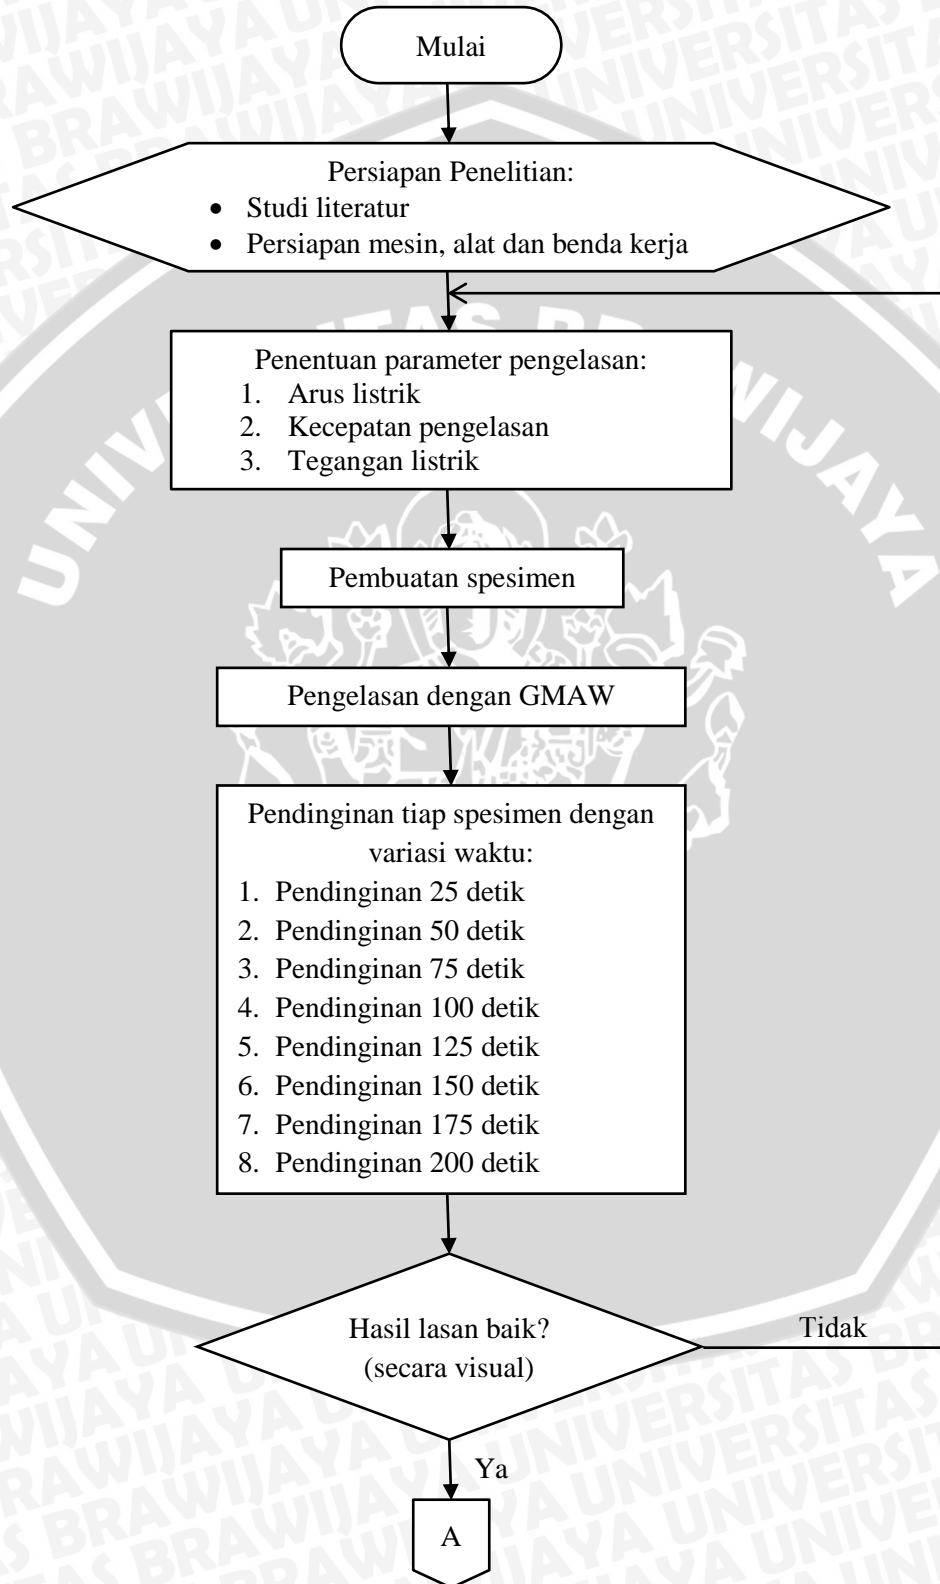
Mulai

Persiapan Penelitian:
- Studi literatur
- Persiapan mesin, alat dan benda kerja

Penentuan parameter pengelasan:
1. Arus listrik
2. Kecepatan pengelasan
3. Tegangan listrik

Pembuatan spesimen

Pengelasan dengan GMAW

Pendinginan tiap spesimen dengan variasi waktu:
1. Pendinginan 25 detik
2. Pendinginan 50 detik
3. Pendinginan 75 detik
4. Pendinginan 100 detik
5. Pendinginan 125 detik
6. Pendinginan 150 detik
7. Pendinginan 175 detik
8. Pendinginan 200 detik

Hasil lasan baik? (secara visual)

Tidak

Ya

A